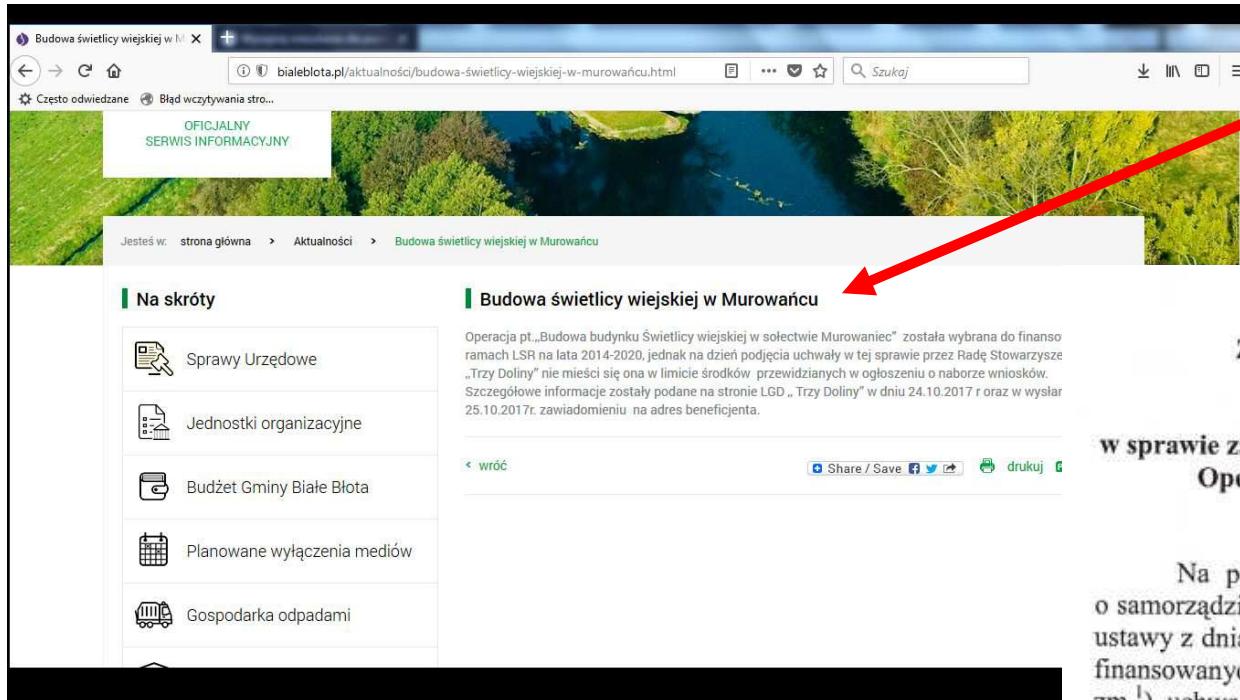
Budowa świetlicy wiejskiej w M ×

bialeblota.pl/aktualności/budowa-świetlicy-wiejskiej-w-murowańcu.html

Szukaj

Często odwiedzane   Błąd wczytywania stro...

OFICJALNY
SERWIS INFORMACYJNY

Jesteś w: strona główna > Aktualności > Budowa świetlicy wiejskiej w Murowańcu

Na skróty

Sprawy Urzędowe

Jednostki organizacyjne

Budżet Gminy Białe Błota

Planowane wyłączenia mediów

Gospodarka odpadami

Budowa świetlicy wiejskiej w Murowańcu

Operacja pt.„Budowa budynku Świetlicy wiejskiej w sołectwie Murowaniec" została wybrana do finanso ramach LSR na lata 2014-2020, jednak na dzień podjęcia uchwały w tej sprawie przez Radę Stowarzysze „Trzy Doliny" nie mieści się ona w limicie środków przewidzianych w ogłoszeniu o naborze wniosków. Szczegółowe informacje zostały podane na stronie LGD „ Trzy Doliny" w dniu 24.10.2017 r oraz w wysłar 25.10.2017r. zawiadomieniu na adres beneficjenta.

< wróć

Share / Save

drukuj

w sprawie z
Op

Na p
o samorządzi
ustawy z dni
finansowany
zm.